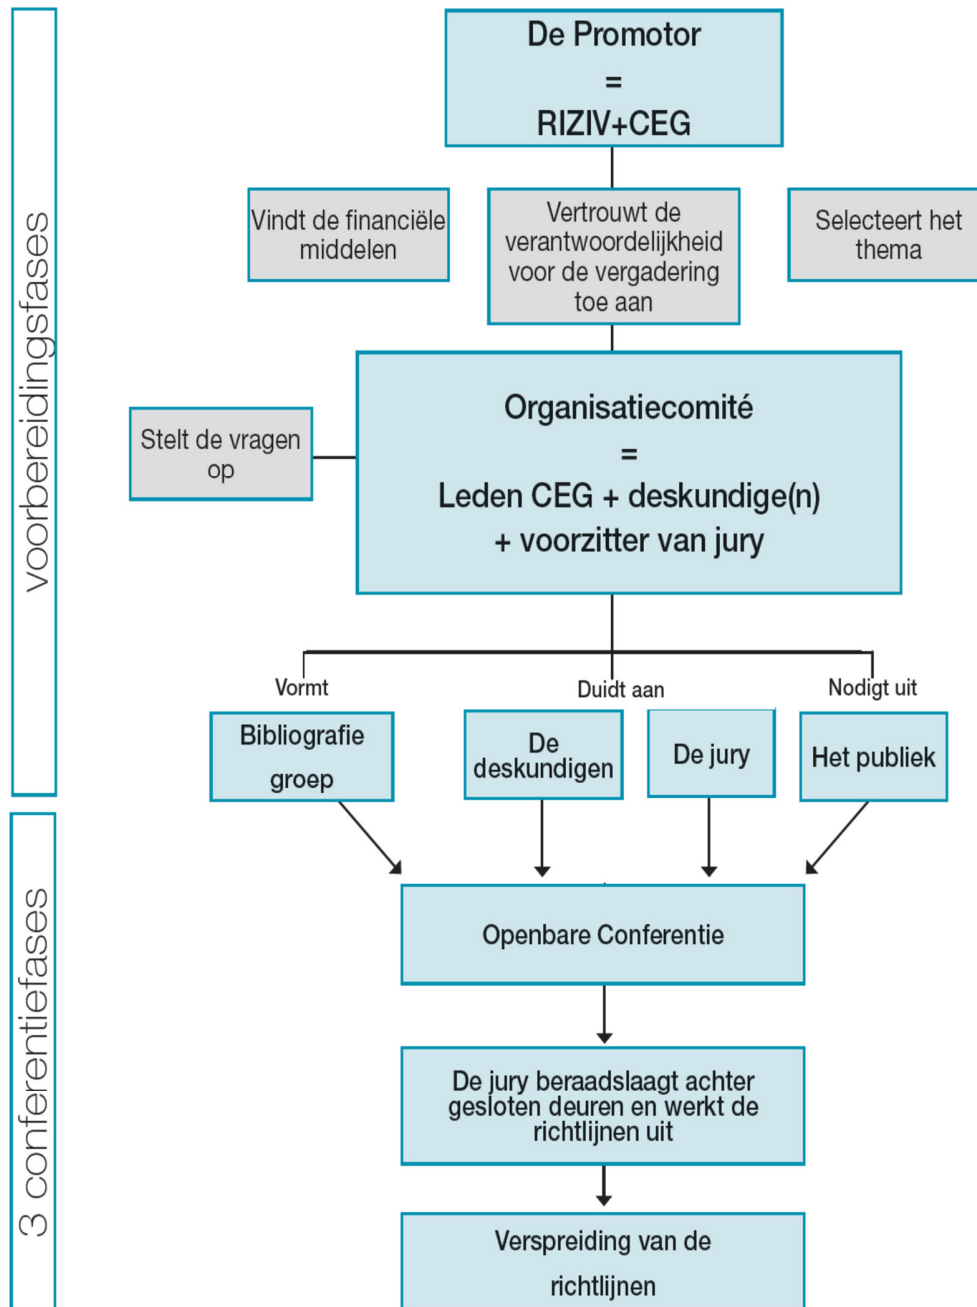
voorbereidingsfases

De Promotor
=
RIZIV+CEG

Vindt de financiële middelen

Vertrouwt de verantwoordelijkheid voor de vergadering toe aan

Selecteert het thema

Stelt de vragen op

Organisatiecomité
=
Leden CEG + deskundige(n)
+ voorzitter van jury

Vormt

Duidt aan

Nodigt uit

Bibliografie groep

De deskundigen

De jury

Het publiek

3 conferentiefases

Openbare Conferentie

De jury beraadslaagt achter gesloten deuren en werkt de richtlijnen uit

Verspreiding van de richtlijnen